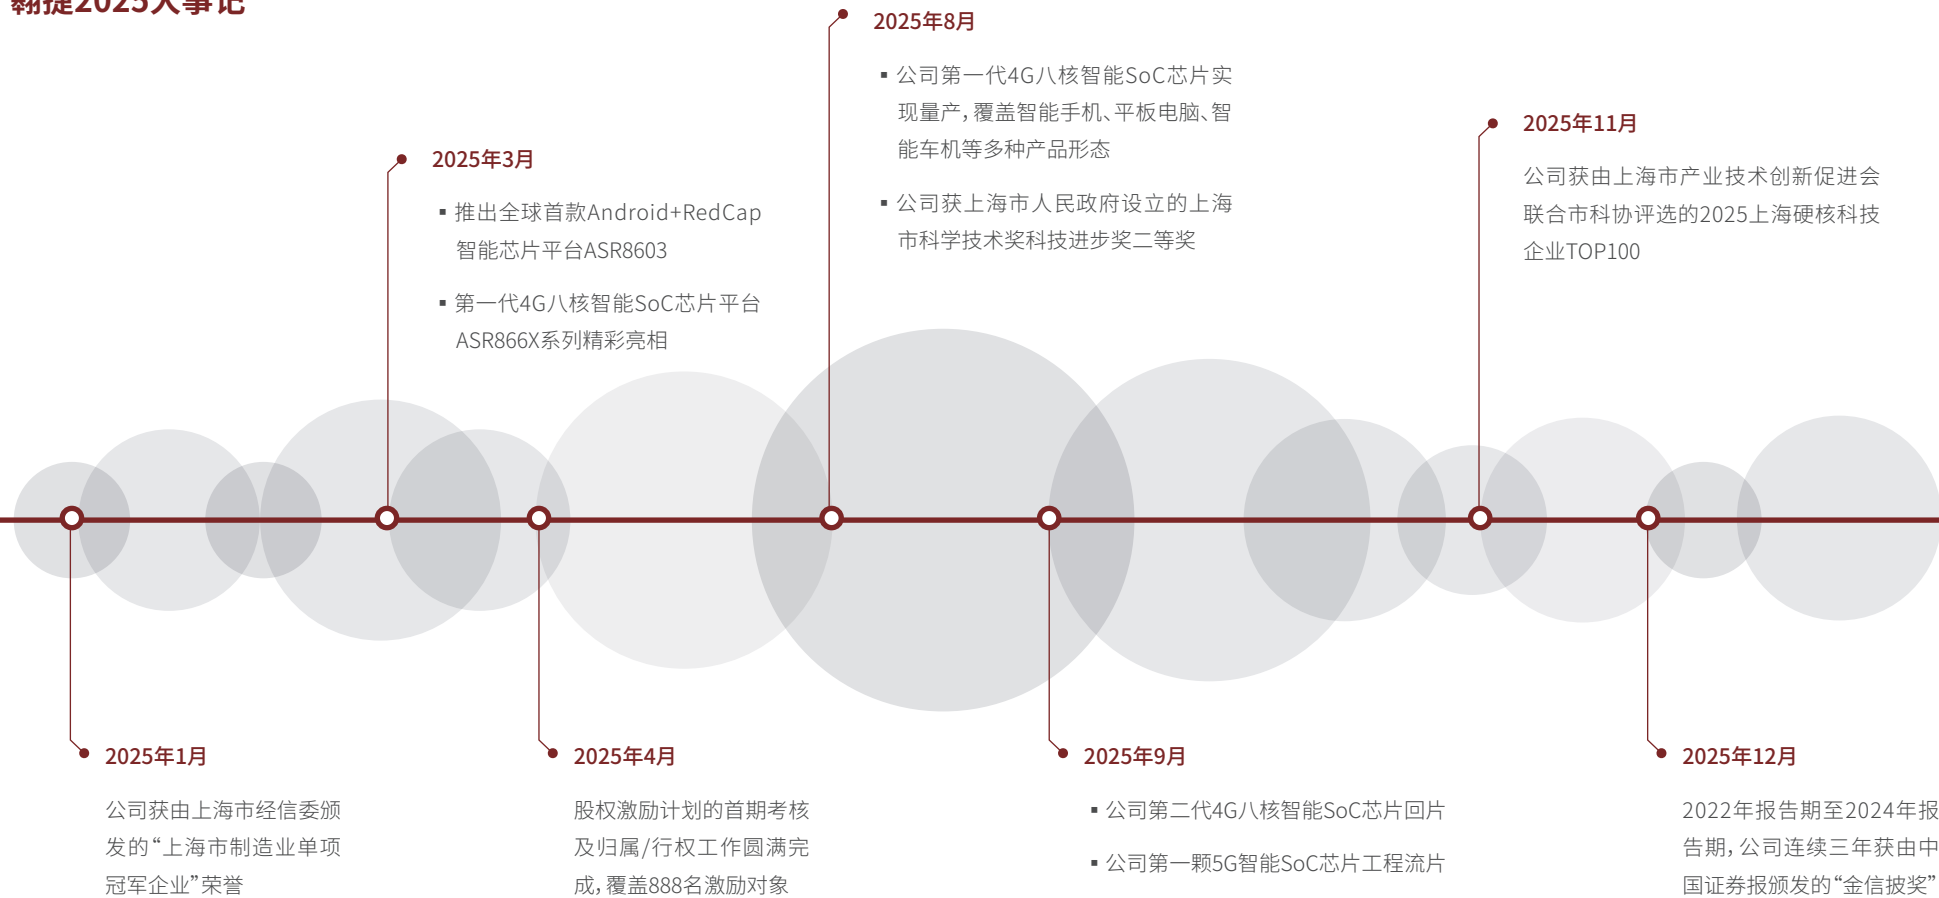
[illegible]2025大事记

2025年8月

▪ 公司第一代4G八核智能SoC芯片实现量产，覆盖智能手机、平板电脑、智能车机等多种产品形态

▪ 公司获上海市人民政府设立的上海市科学技术奖科技进步奖二等奖

2025年3月

▪ 推出全球首款Android+RedCap智能芯片平台ASR8603

▪ 第一代4G八核智能SoC芯片平台ASR866X系列精彩亮相

2025年11月

公司获由上海市产业技术创新促进会联合市科协评选的2025上海硬核科技企业TOP100

2025年1月

公司获由上海市经信委颁发的“上海市制造业单项冠军企业”荣誉

2025年4月

股权激励计划的首期考核及归属/行权工作圆满完成，覆盖888名激励对象

2025年9月

▪ 公司第二代4G八核智能SoC芯片回片

▪ 公司第一颗5G智能SoC芯片工程流片

2025年12月

2022年报告期至2024年报告期，公司连续三年获由中国证券报颁发的“金信披奖”